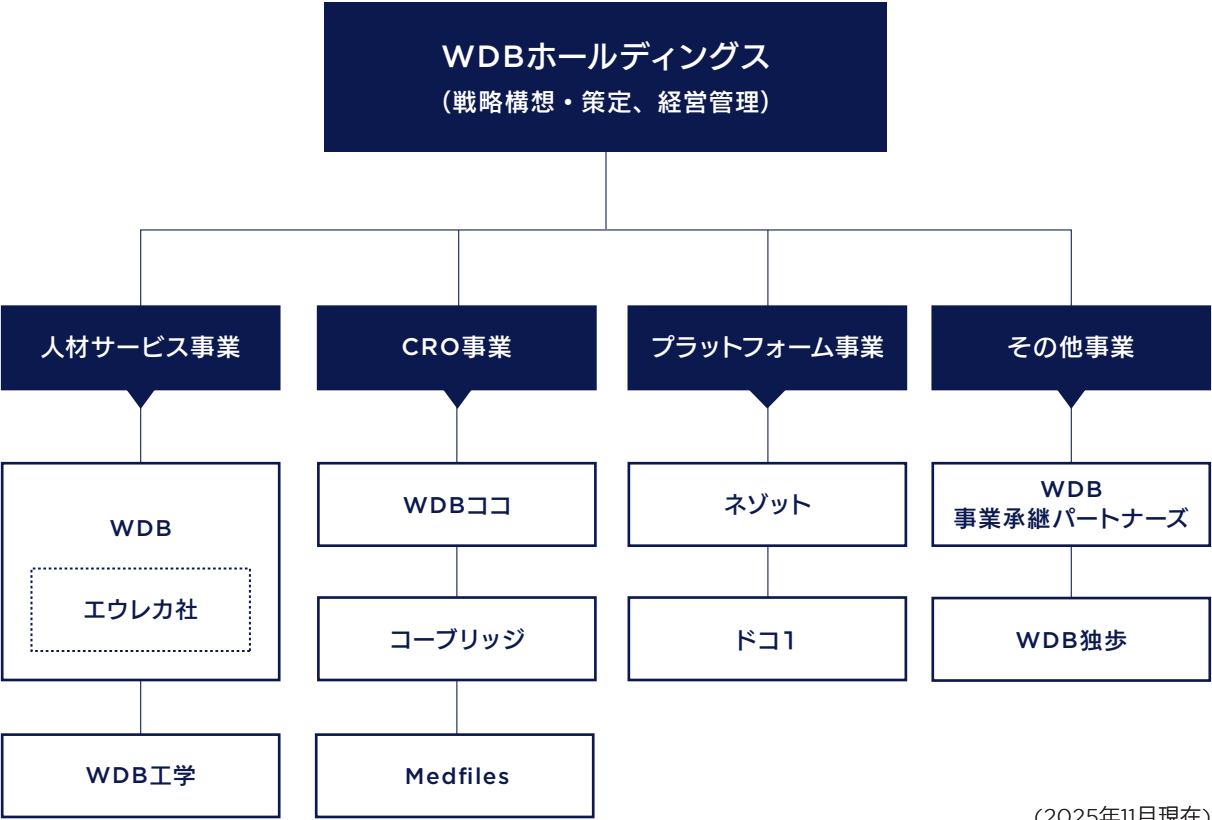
WDBホールディングス
（戦略構想・策定、経営管理）

人材サービス事業

WDB

エウレカ社

WDB工学

CRO事業

WDBココ

コーブリッジ

Medfiles

プラットフォーム事業

ネゾット

ドコ1

その他事業

WDB
事業承継パートナーズ

WDB独歩

（2025年11月現在）